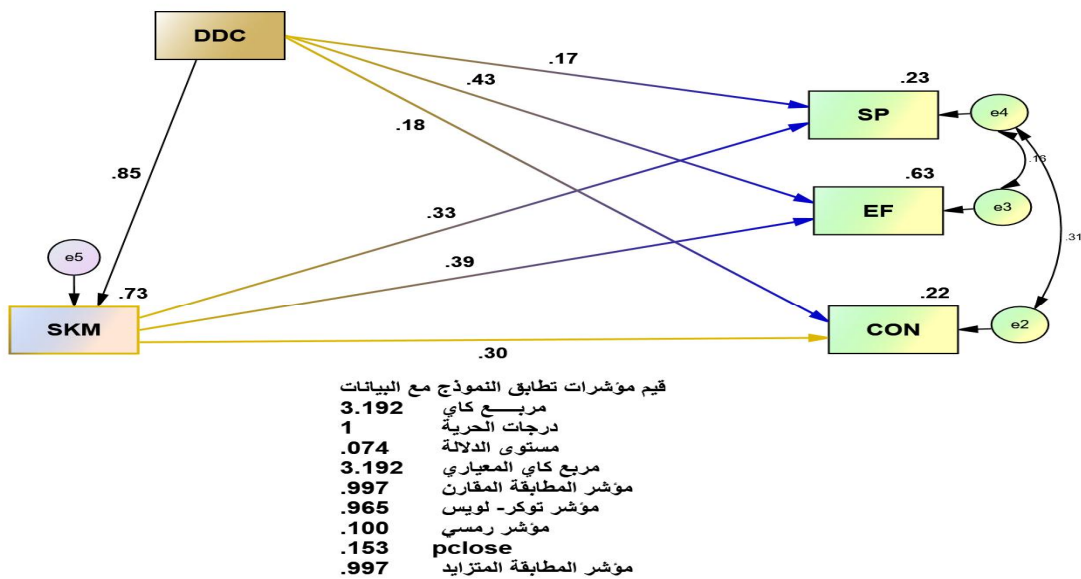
DDC

.17

.43

.18

.85

.23

SP

e4

.16

.63

EF

e3

.31

.33

.39

e5

.73

SKM

.22

CON

e2

.30

قيم مؤشرات تطابق النموذج مع البيانات
3.192 مربـــــع كاي
1 درجات الحرية
.074 مستوى الدلالة
3.192 مربع كاي المعياري
.997 مؤشر المطابقة المقارن
.965 مؤشر توكر- لويس
.100 مؤشر رمسي
.153 pclose
.997 مؤشر المطابقة المتزايد